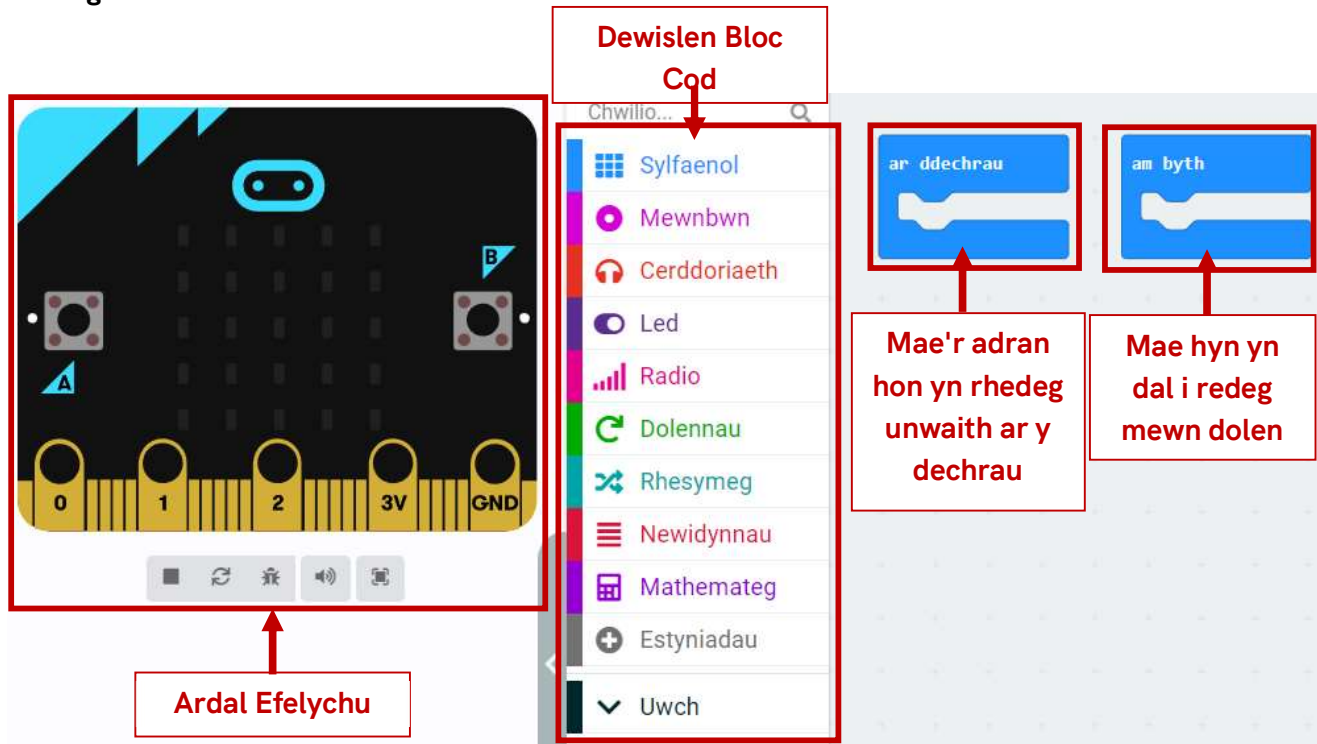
Dewislen Bloc Cod

Chwilio...

Sylfaenol
Mewnbwn
Cerddoriaeth
Led
Radio
Dolennau
Rhesymeg
Newidynnau
Mathemateg
Estyniadau
Uwch

ar ddechrau

am byth

B

A

0
1
2
3V
GND

Mae'r adran hon yn rhedeg unwaith ar y dechrau

Mae hyn yn dal i redeg mewn dolen

Ardal Efelychu